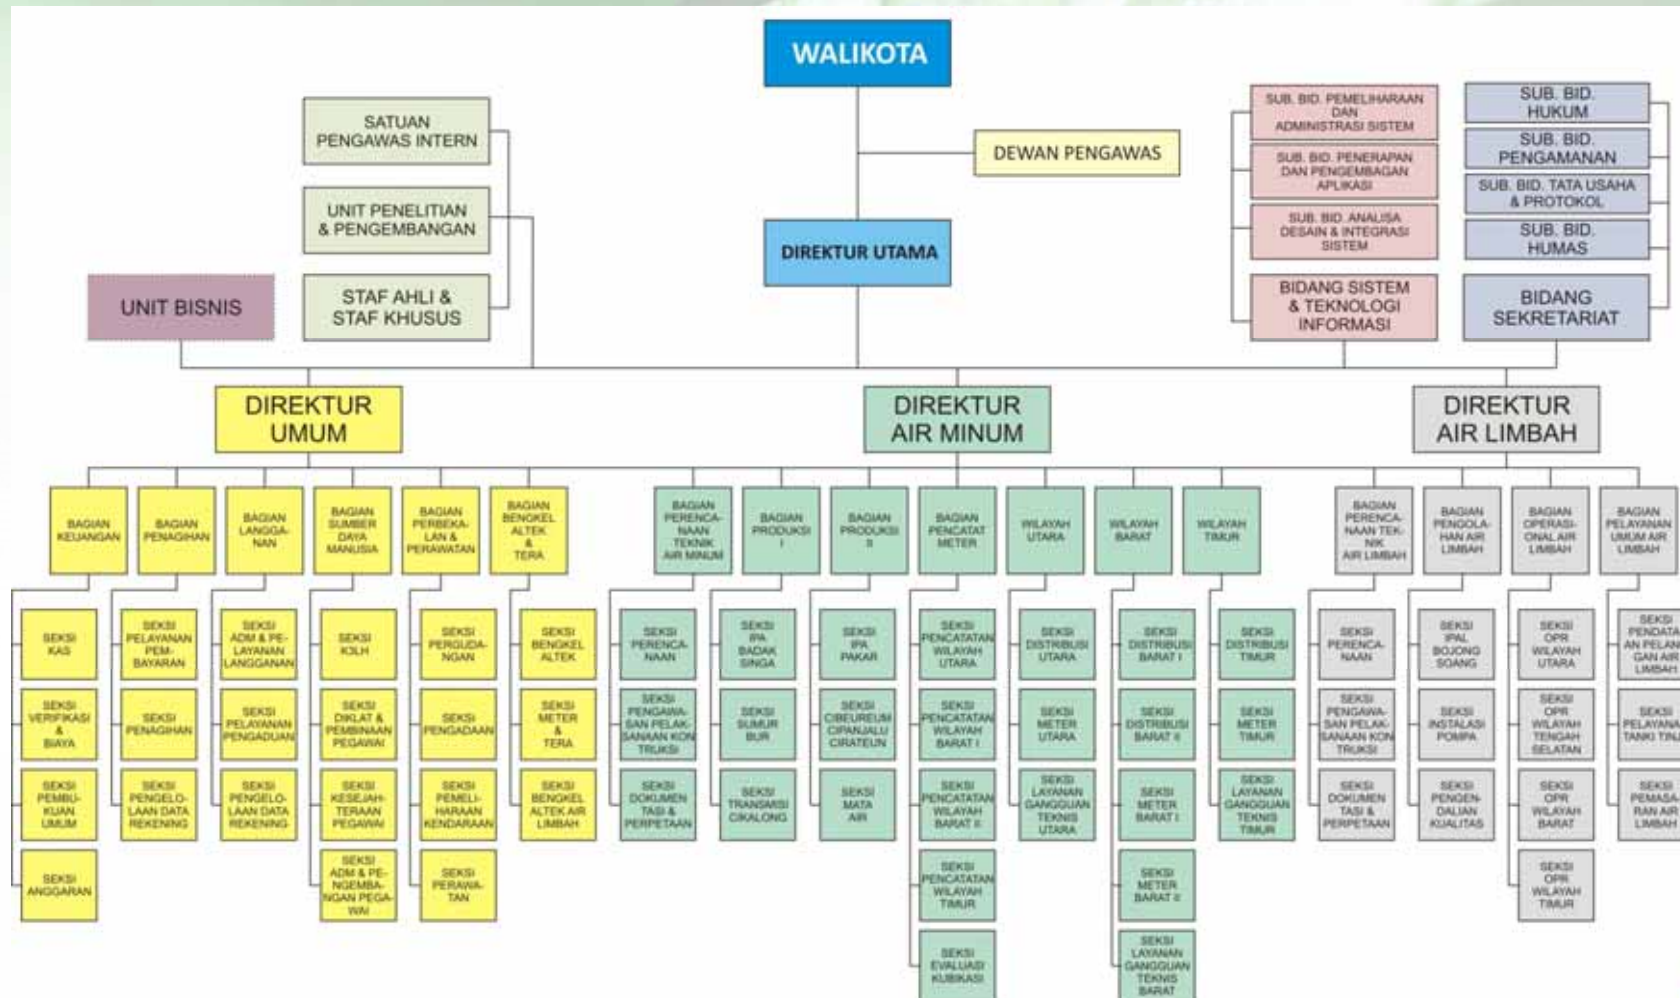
WALIKOTA

SATUAN PENGAWAS INTERN

UNIT PENELITIAN & PENGEMBANGAN

STAF AHLI & STAF KHUSUS

UNIT BISNIS

DEWAN PENGAWAS

DIREKTUR UTAMA

SUB. BID. PEMELIHARAAN DAN ADMINISTRASI SISTEM

SUB. BID. PENERAPAN DAN PENGEMBANGAN APLIKASI

SUB. BID. ANALISA DESAIN & INTEGRASI SISTEM

BIDANG SISTEM & TEKNOLOGI INFORMASI

SUB. BID. HUKUM

SUB. BID. PENGAMANAN

SUB. BID. TATA USAHA & PROTOKOL

SUB. BID. HUMAS

BIDANG SEKRETARIAT

DIREKTUR UMUM

DIREKTUR AIR MINUM

DIREKTUR AIR LIMBAH

BAGIAN KEUANGAN

BAGIAN PENAGIHAN

BAGIAN LANGGANAN

BAGIAN SUMBER DAYA MANUSIA

BAGIAN PERBEKALAN & PERAWATAN

BAGIAN BENGKEL ALTEK & TERA

BAGIAN PERENCANAAN TEKNIK AIR MINUM

BAGIAN PRODUKSI I

BAGIAN PRODUKSI II

BAGIAN PENCATAT METER

WILAYAH UTARA

WILAYAH BARAT

WILAYAH TIMUR

BAGIAN PERENCANAAN TEKNIK AIR LIMBAH

BAGIAN PENGOLAHAN AIR LIMBAH

BAGIAN OPERASIONAL AIR LIMBAH

BAGIAN PELAYANAN UMUM AIR LIMBAH

SEKSI KAS

SEKSI VERIFIKASI & BIAYA

SEKSI PEMBUKUAN UMUM

SEKSI ANGGARAN

SEKSI PELAYANAN PEMBAYARAN

SEKSI PENAGIHAN

SEKSI PENGELOLAAN DATA REKENING

SEKSI ADM & PELAYANAN LANGGANAN

SEKSI PELAYANAN PENGADUAN

SEKSI PENGELOLAAN DATA REKENING

SEKSI KOLH

SEKSI DIKLAT & PEMBINAAN PEGAWAI

SEKSI KESEJAHTERAAN PEGAWAI

SEKSI ADM & PENGEMBANGAN PEGAWAI

SEKSI PERGUDANGAN

SEKSI PENGADAAN

SEKSI PEMELIHARAAN KENDARAAN

SEKSI PERAWATAN

SEKSI BENGKEL ALTEK

SEKSI METER & TERA

SEKSI BENGKEL ALTEK AIR LIMBAH

SEKSI PERENCANAAN

SEKSI PENGAWASAN PELAKSANAAN KONTRUKSI

SEKSI DOKUMENTASI & PERPETAAN

SEKSI IPA BADAK SINGA

SEKSI SUMUR BUR

SEKSI TRANSMISI CIKALONG

SEKSI IPA PAKAR

SEKSI CIBEUREUM CIPANJALU CIRATEUN

SEKSI MATA AIR

SEKSI PENCATATAN WILAYAH UTARA

SEKSI PENCATATAN WILAYAH BARAT I

SEKSI PENCATATAN WILAYAH BARAT II

SEKSI PENCATATAN WILAYAH TIMUR

SEKSI EVALUASI KUBIKASI

SEKSI DISTRIBUSI UTARA

SEKSI METER UTARA

SEKSI LAYANAN GANGGUAN TEKNIS UTARA

SEKSI DISTRIBUSI BARAT I

SEKSI DISTRIBUSI BARAT II

SEKSI METER BARAT I

SEKSI METER BARAT II

SEKSI LAYANAN GANGGUAN TEKNIS BARAT

SEKSI DISTRIBUSI TIMUR

SEKSI METER TIMUR

SEKSI LAYANAN GANGGUAN TEKNIS TIMUR

SEKSI PERENCANAAN

SEKSI PENGAWASAN PELAKSANAAN KONTRUKSI

SEKSI DOKUMENTASI & PERPETAAN

SEKSI IPAL BOJONG SOANG

SEKSI INSTALASI POMPA

SEKSI PENGENDALIAN KUALITAS

SEKSI OPR WILAYAH UTARA

SEKSI OPR WILAYAH TENGAH SELATAN

SEKSI OPR WILAYAH BARAT

SEKSI OPR WILAYAH TIMUR

SEKSI PENDATAAN PELANGGAN AIR LIMBAH

SEKSI PELAYANAN TANKI TINJA

SEKSI PEMASARAN AIR LIMBAH